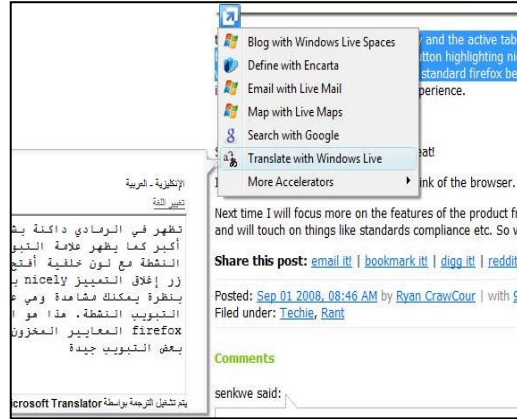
Blog with Windows Live Spaces
Define with Encarta
Email with Live Mail
Map with Live Maps
Search with Google
Translate with Windows Live
More Accelerators

y and the active tab
tton highlighting ni
standard firefox be
perience.

at!

ink of the browser.

الإنكليزية - العربية
تغيير اللغة

تظهر في الرمادي داكنة بت
أكبر كما يظهر علامة التبو
النشطة مع لون خلفية أفتح
زر إغلاق التعبير nicely ب
بنظرة يمكنك مشاهدة وهي ع
التبويب النشطة. هذا هو
firefox المعايير المخزون
بعض التبويب جيدة

يتم تشغيل الترجمة بواسطة Microsoft Translator

Next time I will focus more on the features of the product f
and will touch on things like standards compliance etc. So w

Share this post: email it! | bookmark it! | digg it! | reddit

Posted: Sep 01 2008, 08:46 AM by Ryan CrawCour | with
Filed under: Techie, Rant

Comments

senkwe said: